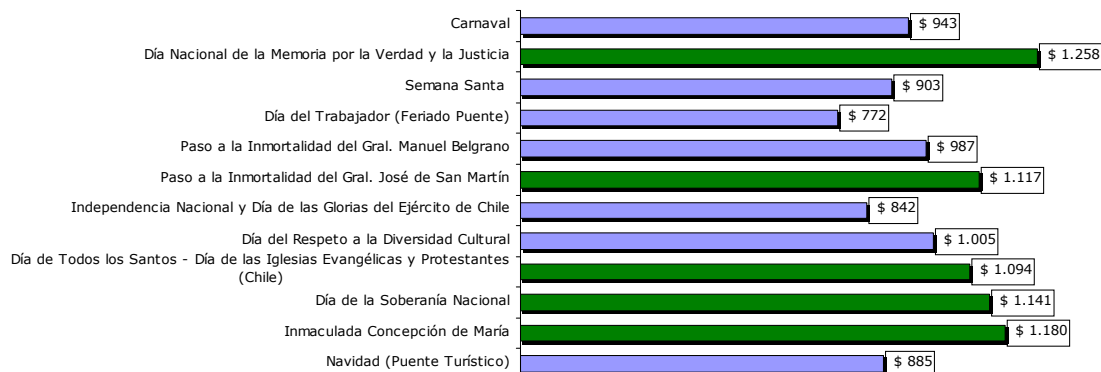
| | |
|---|---|
| Carnaval | \$ 943 |
| Día Nacional de la Memoria por la Verdad y la Justicia | \$ 1.258 |
| Semana Santa | \$ 903 |
| Día del Trabajador (Feriado Puente) | \$ 772 |
| Paso a la Inmortalidad del Gral. Manuel Belgrano | \$ 987 |
| Paso a la Inmortalidad del Gral. José de San Martín | \$ 1.117 |
| Independencia Nacional y Día de las Glorias del Ejército de Chile | \$ 842 |
| Día del Respeto a la Diversidad Cultural | \$ 1.005 |
| Día de Todos los Santos - Día de las Iglesias Evangélicas y Protestantes (Chile) | \$ 1.094 |
| Día de la Soberanía Nacional | \$ 1.141 |
| Inmaculada Concepción de María | \$ 1.180 |
| Navidad (Puente Turístico) | \$ 885 |